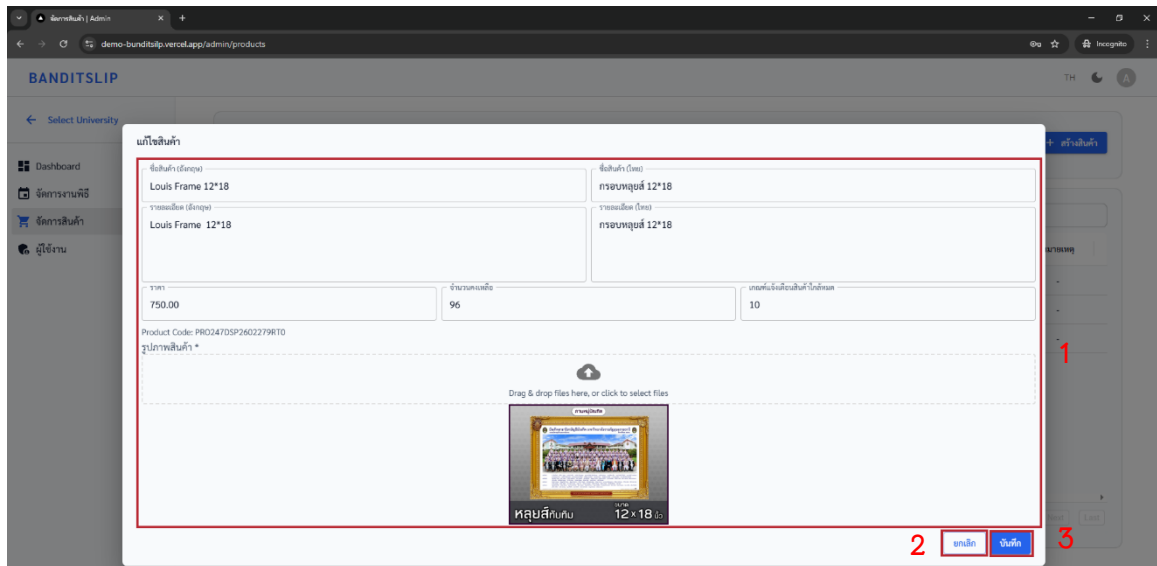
จัดการสินค้า | Admin

demo-bunditsilp.vercel.app/admin/products

Incognito

BANDITSLIP

TH

A

← Select University

Dashboard

จัดการงานพิธี

จัดการสินค้า

ผู้ใช้งาน

+ สร้างสินค้า

หมายเหตุ

แก้ไขสินค้า

ชื่อสินค้า (อังกฤษ)

Louis Frame 12*18

ชื่อสินค้า (ไทย)

กรอบหลุยส์ 12*18

รายละเอียด (อังกฤษ)

Louis Frame 12*18

รายละเอียด (ไทย)

กรอบหลุยส์ 12*18

ราคา

750.00

จำนวนคงเหลือ

96

เกณฑ์แจ้งเตือนสินค้าใกล้หมด

10

Product Code: PRO247DSP2602279RT0

รูปภาพสินค้า *

Drag & drop files here, or click to select files

หลุยส์ทับทิม 12×18 นิ้ว

1

2

ยกเลิก

บันทึก

3